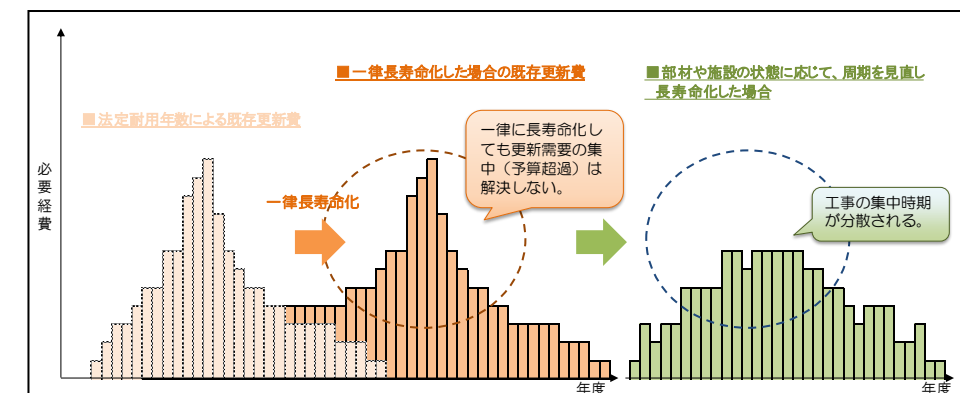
■ 一律長寿命化した場合の既存更新費

■ 部材や施設の状態に応じて、周期を見直し
長寿命化した場合

■ 法定耐用年数による既存更新費

一律に長寿命化しても更新需要の集中（予算超過）は解決しない。

必要経費

一律長寿命化

工事の集中時期が分散される。

年度

年度